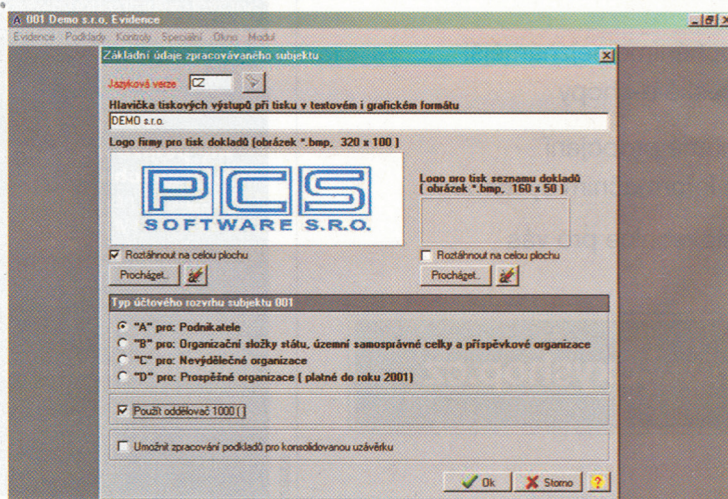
001 Demo s.r.o. Evidence

Evidence Podklady Kontroly Speciální Okno Modul

Základní údaje zpracovávaného subjektu

Jazyková verze CZ

Hlavička tiskových výstupů při tisku v textovém i grafickém formátu

DEMO s.r.o.

Logo firmy pro tisk dokladů (obrázek *.bmp, 320 x 100 )

PCS
SOFTWARE S.R.O.

Logo pro tisk seznamu dokladů ( obrázek *.bmp, 160 x 50 )

Roztáhnout na celou plochu

Procházet..

Roztáhnout na celou plochu

Procházet..

Typ účtového rozvrhu subjektu 001

"A" pro: Podnikatele

"B" pro: Organizační složky státu, územní samosprávné celky a příspěvkové organizace

"C" pro: Nevýdělečné organizace

"D" pro: Prospěšné organizace ( platné do roku 2001)

Použít oddělovač 1000 ( )

Umožnit zpracování podkladů pro konsolidovanou uzávěrku

Ok

Storno

?